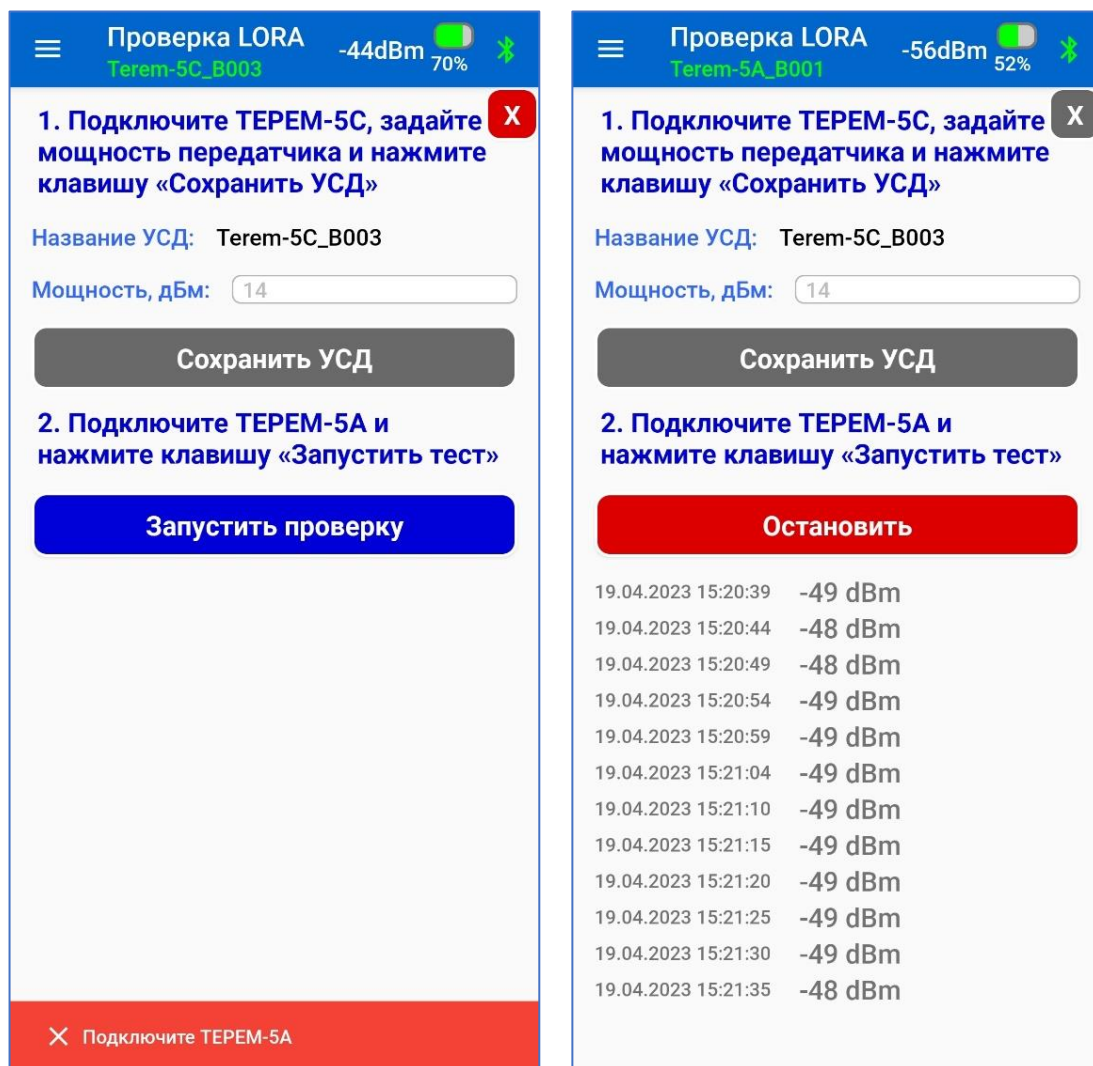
Проверка LORA
Terem-5C_B003
-44dBm 70%

X

1. Подключите ТЕРЕМ-5С, задайте мощность передатчика и нажмите клавишу «Сохранить УСД»

Название УСД: Terem-5C_B003

Мощность, дБм: 14

Сохранить УСД

2. Подключите ТЕРЕМ-5А и нажмите клавишу «Запустить тест»

Запустить проверку

✕ Подключите ТЕРЕМ-5А

Проверка LORA
Terem-5A_B001
-56dBm 52%

X

1. Подключите ТЕРЕМ-5С, задайте мощность передатчика и нажмите клавишу «Сохранить УСД»

Название УСД: Terem-5C_B003

Мощность, дБм: 14

Сохранить УСД

2. Подключите ТЕРЕМ-5А и нажмите клавишу «Запустить тест»

Остановить

19.04.2023 15:20:39 -49 dBm
19.04.2023 15:20:44 -48 dBm
19.04.2023 15:20:49 -48 dBm
19.04.2023 15:20:54 -49 dBm
19.04.2023 15:20:59 -49 dBm
19.04.2023 15:21:04 -49 dBm
19.04.2023 15:21:10 -49 dBm
19.04.2023 15:21:15 -49 dBm
19.04.2023 15:21:20 -49 dBm
19.04.2023 15:21:25 -49 dBm
19.04.2023 15:21:30 -49 dBm
19.04.2023 15:21:35 -48 dBm